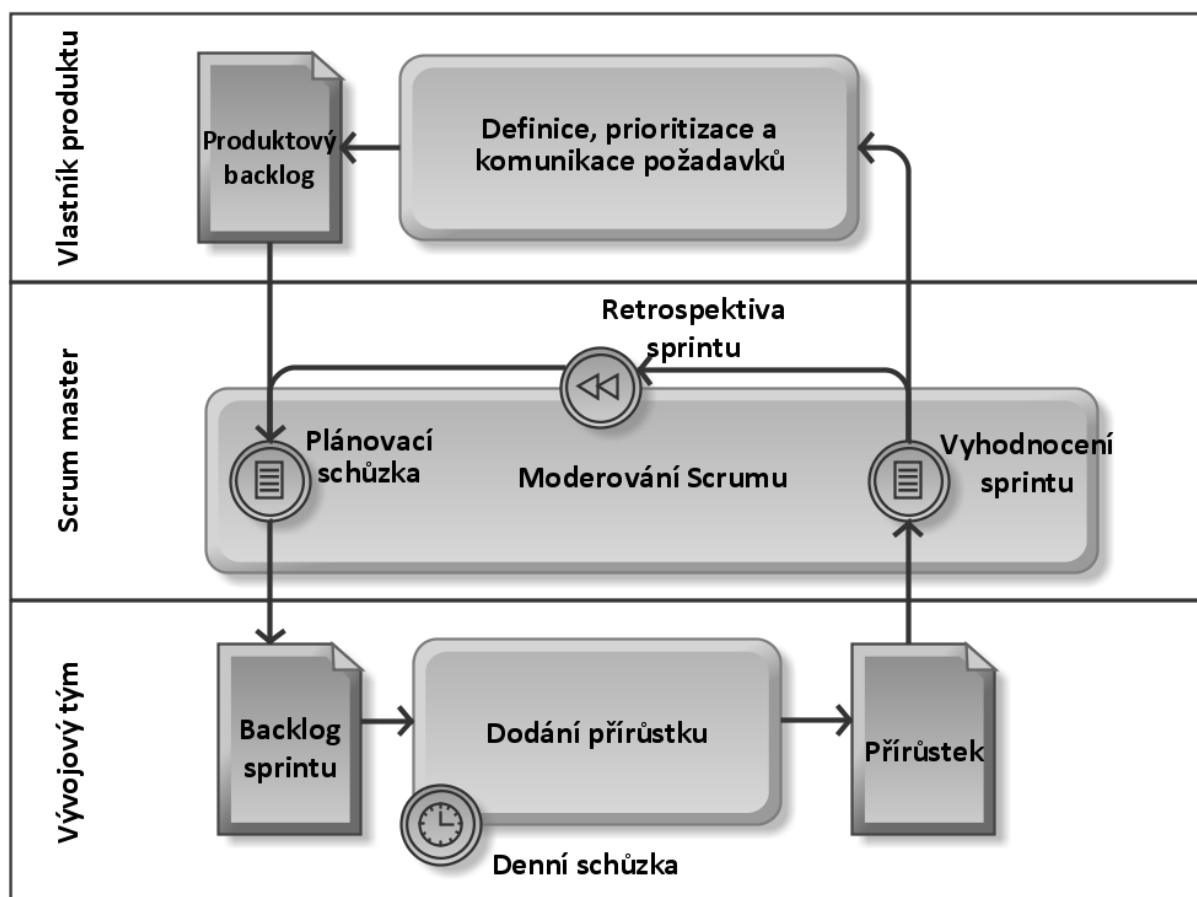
Vlastník produktu

Produktový backlog

Definice, prioritizace a komunikace požadavků

Scrum master

Retrospektiva sprintu

Plánovací schůzka

Moderování Scrumu

Vyhodnocení sprintu

Vývojový tým

Backlog sprintu

Dodání přírůstku

Přírůstek

Denní schůzka